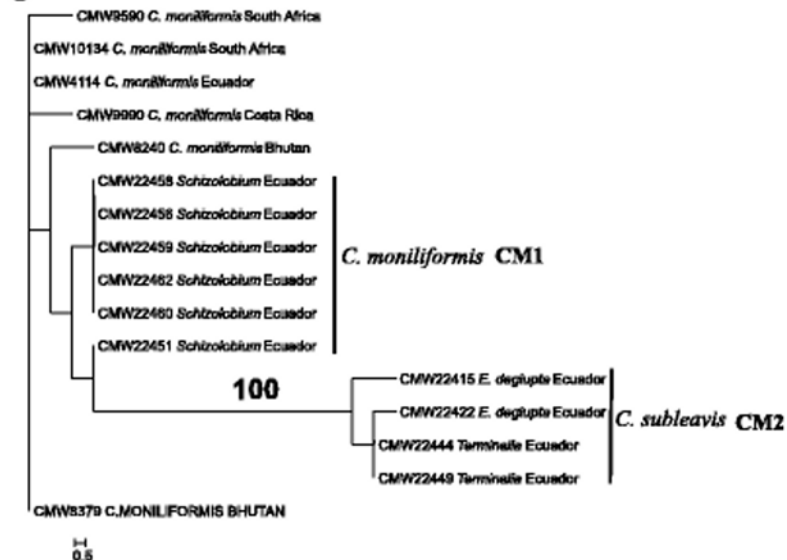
CMW9590 C. moniliformis South Africa

CMW10134 C. moniliformis South Africa

CMW4114 C. moniliformis Ecuador

CMW9990 C. moniliformis Costa Rica

CMW8240 C. moniliformis Bhutan

CMW22458 Schizolobium Ecuador

CMW22456 Schizolobium Ecuador

CMW22459 Schizolobium Ecuador

CMW22462 Schizolobium Ecuador

CMW22460 Schizolobium Ecuador

CMW22451 Schizolobium Ecuador

C. moniliformis CM1

100

CMW22415 E. deglupta Ecuador

CMW22422 E. deglupta Ecuador

CMW22444 Terminalia Ecuador

CMW22449 Terminalia Ecuador

C. subleavis CM2

CMW8379 C.MONILIFORMIS BHUTAN

0.5